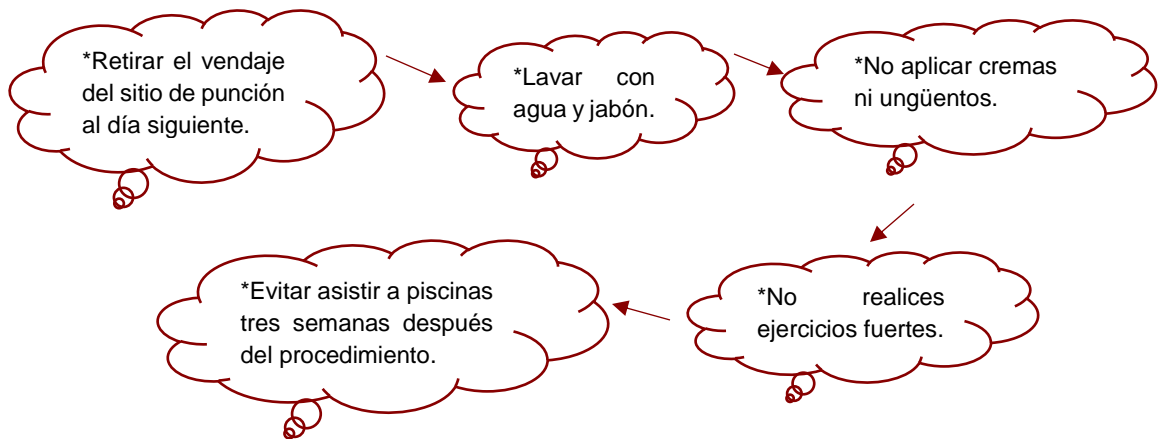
*Retirar el vendaje del sitio de punción al día siguiente.

*Lavar con agua y jabón.

*No aplicar cremas ni ungüentos.

*No realices ejercicios fuertes.

*Evitar asistir a piscinas tres semanas después del procedimiento.